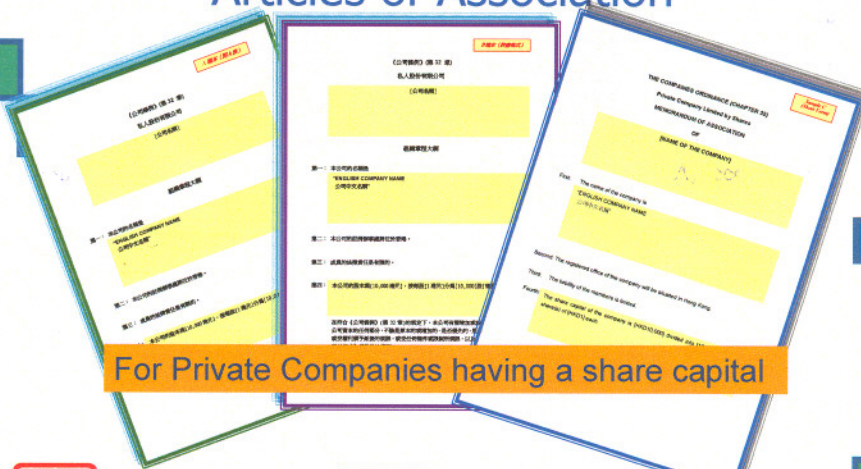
Articles of Association

《公司條例》(第32章)
私人股份有限公司
[公司名稱]
組織章程大綱
第一：本公司的名稱是
"ENGLISH COMPANY NAME
公司中文名稱"
第二：本公司的註冊辦事處將位於香港。
第三：成員的法律責任是有限的。
第四：本公司的股本為[10,000港元]

《公司條例》(第32章)
私人股份有限公司
[公司名稱]
組織章程大綱
第一：本公司的名稱是
"ENGLISH COMPANY NAME
公司中文名稱"
第二：本公司的註冊辦事處將位於香港。
第三：成員的法律責任是有限的。
第四：本公司的股本為[10,000港元]，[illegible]

THE COMPANIES ORDINANCE (CHAPTER 32)
Private Company Limited by Shares
MEMORANDUM OF ASSOCIATION
OF
[NAME OF THE COMPANY]
First: The name of the company is
"ENGLISH COMPANY NAME
公司中文名稱"
Second: The registered office of the company will be situated in Hong Kong.
Third: The liability of the members is limited.
Fourth: The share capital of the company is [HK$10,000] divided into [10,000] shares of [HK$1] each.

For Private Companies having a share capital